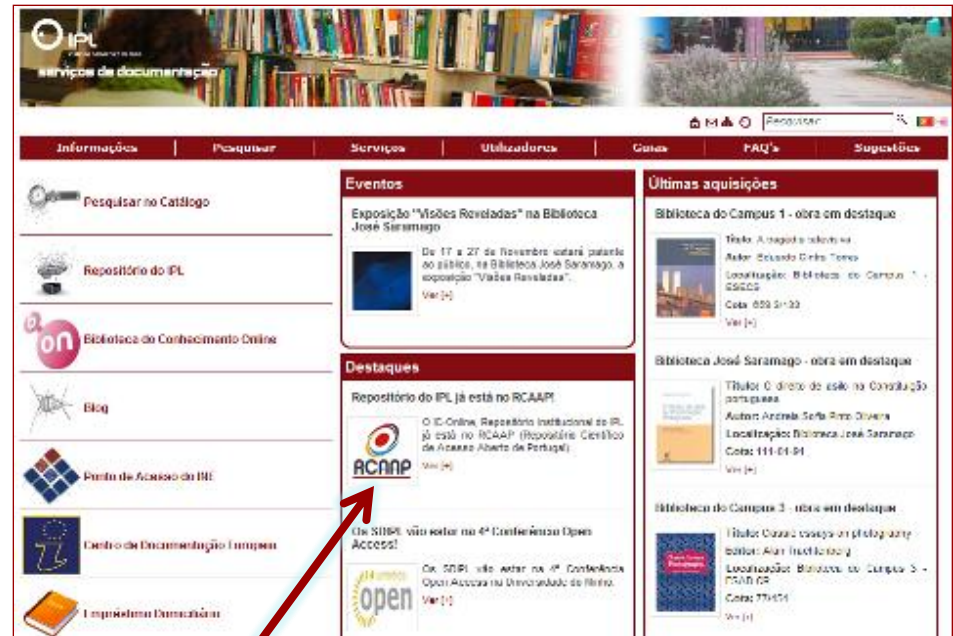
IPL

serviços de documentação

Pesquisar

Informações | Pesquisar | Serviços | Utilizadores | Guias | FAQ's | Sugestões

Pesquisar no Catálogo

Repositório do IPL

Biblioteca do Conhecimento Online

Blog

Ponto de Acesso do INE

Centro de Documentação Europeu

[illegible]

Eventos

Exposição "Visões Reveladas" na Biblioteca José Saramago

De 17 a 27 de Novembro estará patente ao público, na Biblioteca José Saramago, a exposição "Visões Reveladas".

Ver [+]

Destaques

Repositório do IPL já está no RCAAP!

O IC-Online, Repositório Institucional do IPL, já está no RCAAP (Repositório Científico de Acesso Aberto de Portugal).

Ver [+]

RCAAP

Os SDIPL vão estar na 4ª Conferência Open Access!

Os SDIPL vão estar na 4ª Conferência Open Access na Universidade do Minho.

Ver [+]

open

Últimas aquisições

Biblioteca do Campus 1 - obra em destaque

Título: A tragédia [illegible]

Autor: Eduardo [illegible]

Localização: Biblioteca do Campus 1 - ESECS

Cota: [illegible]

Ver [+]

Biblioteca José Saramago - obra em destaque

Título: O direito de asilo na Constituição portuguesa

Autor: Andreia Sofia Pinto Oliveira

Localização: Biblioteca José Saramago

Cota: 111-01-01

Ver [+]

Biblioteca do Campus 3 - obra em destaque

Título: Classic essays on photography

Editor: Alan Trachtenberg

Localização: Biblioteca do Campus 3 - ESAD.CR

Cota: 77:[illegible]

Ver [+]